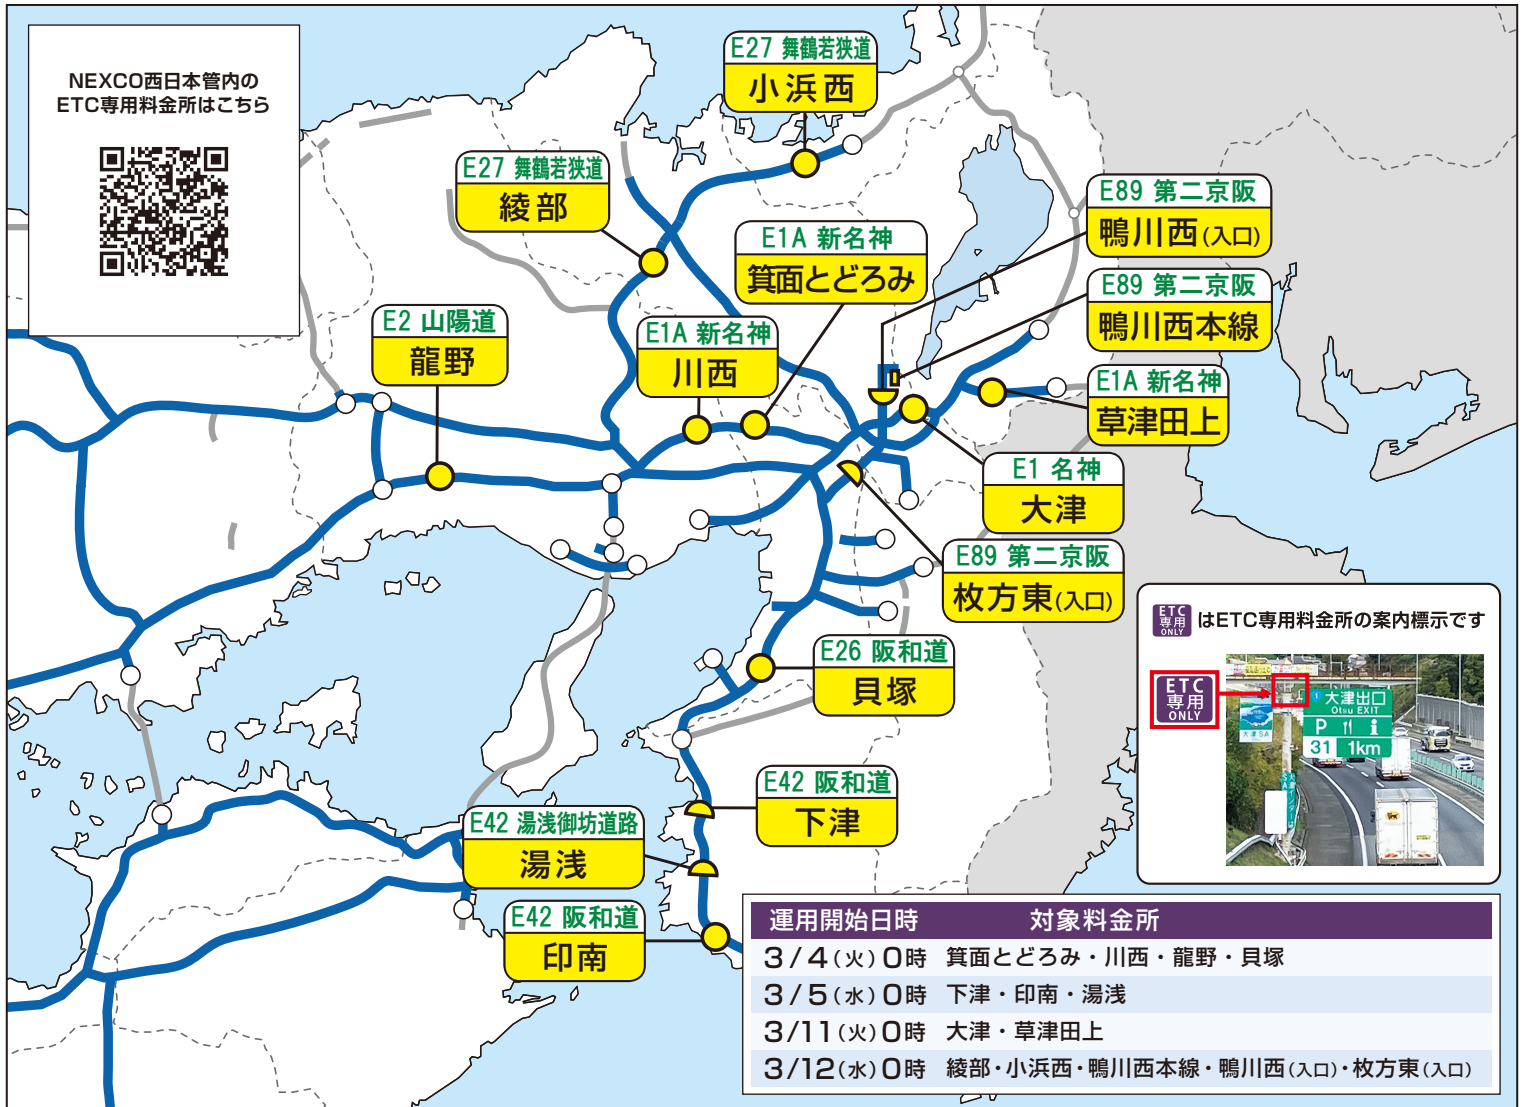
NEXCO西日本管内の ETC専用料金所はこちら

E27 舞鶴若狭道
小浜西

E27 舞鶴若狭道
綾部

E1A 新名神
箕面とどろみ

E89 第二京阪
鴨川西(入口)

E89 第二京阪
鴨川西本線

E1A 新名神
草津田上

E2 山陽道
龍野

E1A 新名神
川西

E1 名神
大津

E89 第二京阪
枚方東(入口)

ETC 専用 ONLY はETC専用料金所の案内標示です

ETC 専用 ONLY

大津出口 Otsu EXIT
大津SA
P
31 1km

E26 阪和道
貝塚

E42 阪和道
下津

E42 湯浅御坊道路
湯浅

E42 阪和道
印南

| 運用開始日時 | 対象料金所 |
|---|---|
| 3/4(火)0時 | 箕面とどろみ・川西・龍野・貝塚 |
| 3/5(水)0時 | 下津・印南・湯浅 |
| 3/11(火)0時 | 大津・草津田上 |
| 3/12(水)0時 | 綾部・小浜西・鴨川西本線・鴨川西(入口)・枚方東(入口) |